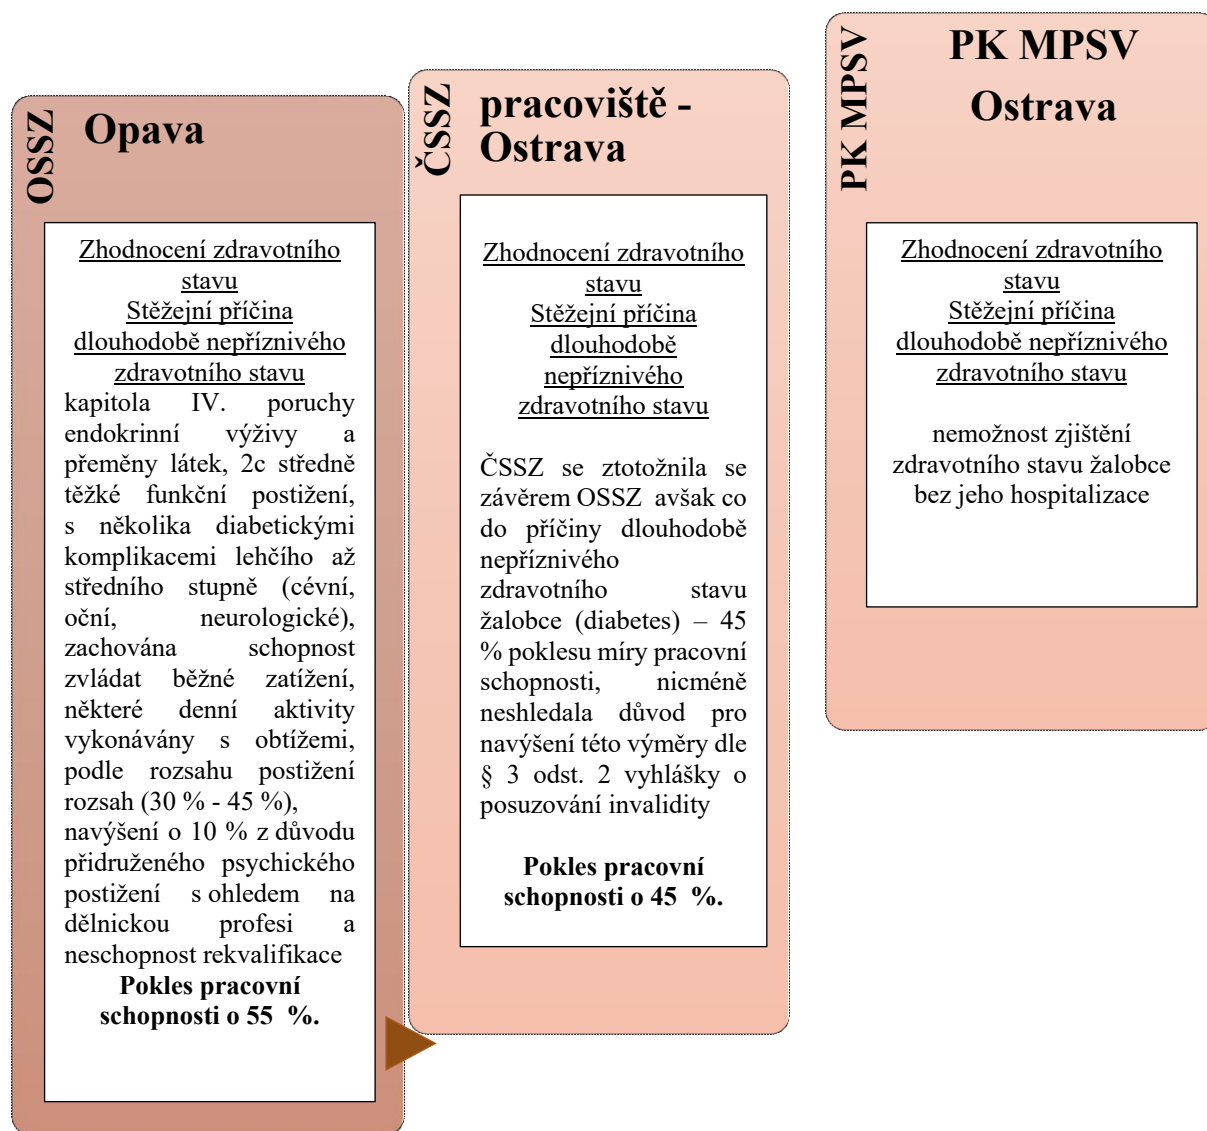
OSSZ Opava

Zhodnocení zdravotního stavu
Stěžejní příčina dlouhodobě nepříznivého zdravotního stavu
kapitola IV. poruchy endokrinní výživy a přeměny látek, 2c středně těžké funkční postižení, s několika diabetickými komplikacemi lehčího až středního stupně (cévní, oční, neurologické), zachována schopnost zvládat běžné zatížení, některé denní aktivity vykonávány s obtížemi, podle rozsahu postižení rozsah (30 % - 45 %), navýšení o 10 % z důvodu přidruženého psychického postižení s ohledem na dělnickou profesi a neschopnost rekvalifikace
**Pokles pracovní schopnosti o 55 %.**

ČSSZ pracoviště - Ostrava

Zhodnocení zdravotního stavu
Stěžejní příčina dlouhodobě nepříznivého zdravotního stavu

ČSSZ se ztotožnila se závěrem OSSZ avšak co do příčiny dlouhodobě nepříznivého zdravotního stavu žalobce (diabetes) – 45 % poklesu míry pracovní schopnosti, nicméně neshledala důvod pro navýšení této výměry dle § 3 odst. 2 vyhlášky o posuzování invalidity

**Pokles pracovní schopnosti o 45 %.**

PK MPSV PK MPSV Ostrava

Zhodnocení zdravotního stavu
Stěžejní příčina dlouhodobě nepříznivého zdravotního stavu

nemožnost zjištění zdravotního stavu žalobce bez jeho hospitalizace